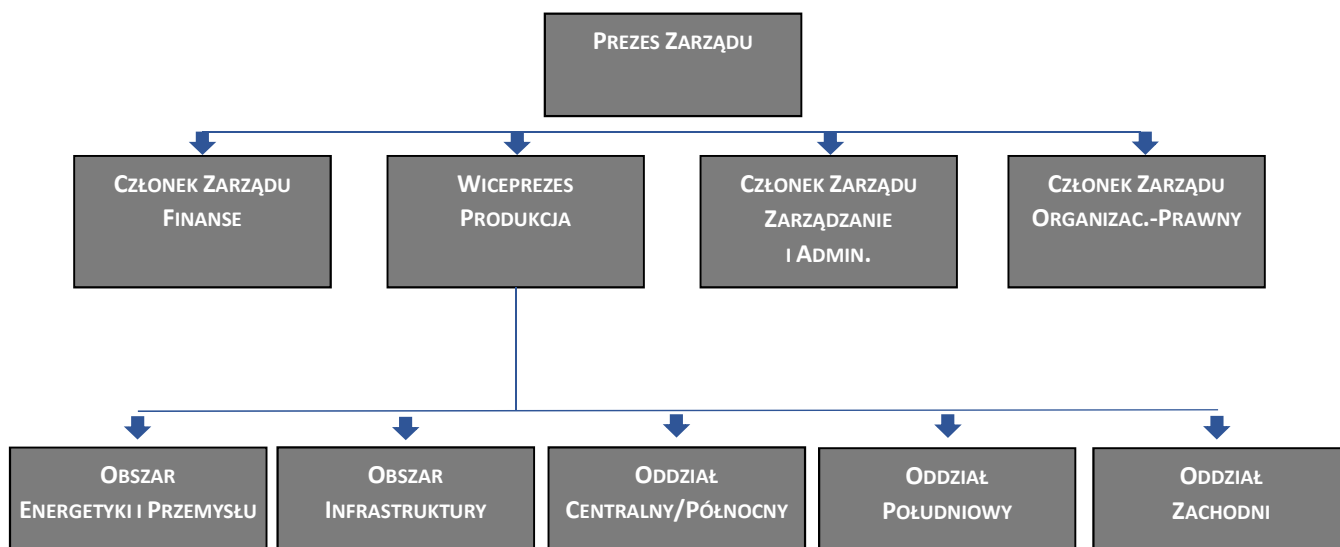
PREZES ZARZĄDU

CZŁONEK ZARZĄDU
FINANSE

WICEPREZES
PRODUKCJA

CZŁONEK ZARZĄDU
ZARZĄDZANIE
I ADMIN.

CZŁONEK ZARZĄDU
ORGANIZAC.-PRAWNY

OBSZAR
ENERGETYKI I PRZEMYSŁU

OBSZAR
INFRASTRUKTURY

ODDZIAŁ
CENTRALNY/PÓŁNOCNY

ODDZIAŁ
POŁUDNIOWY

ODDZIAŁ
ZACHODNI